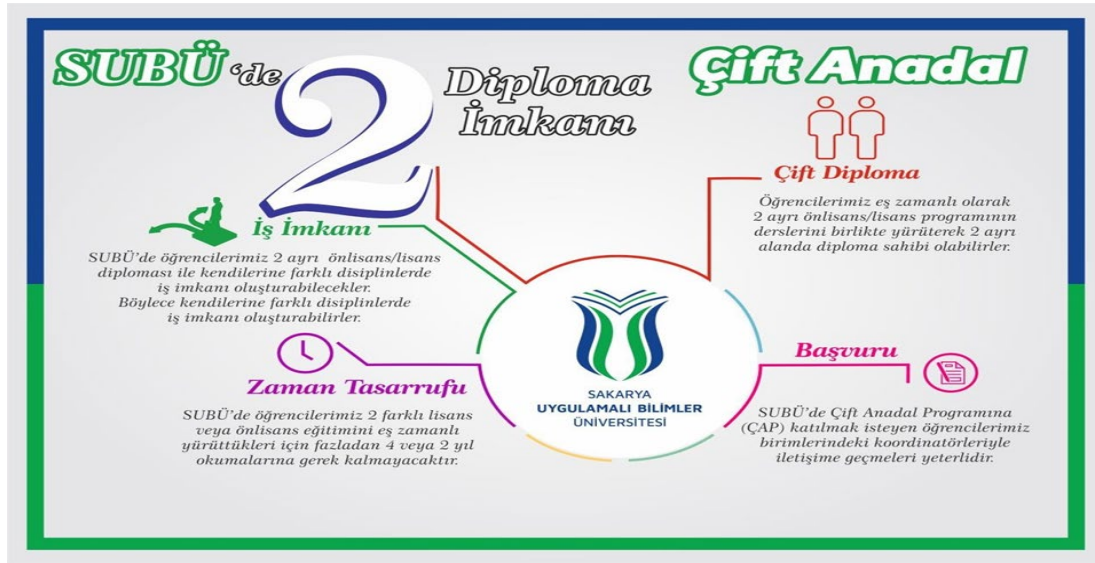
SUBÜ 'de 2 Diploma İmkanı

Çift Anadal

Çift Diploma

Öğrencilerimiz eş zamanlı olarak 2 ayrı önlisans/lisans programının derslerini birlikte yürüterek 2 ayrı alanda diploma sahibi olabilirler.

İş İmkanı

SUBÜ'de öğrencilerimiz 2 ayrı önlisans/lisans diploması ile kendilerine farklı disiplinlerde iş imkanı oluşturabilecekler. Böylece kendilerine farklı disiplinlerde iş imkanı oluşturabilirler.

SAKARYA UYGULAMALI BİLİMLER ÜNİVERSİTESİ

Zaman Tasarrufu

SUBÜ'de öğrencilerimiz 2 farklı lisans veya önlisans eğitimini eş zamanlı yürüttükleri için fazladan 4 veya 2 yıl okumalarına gerek kalmayacaktır.

Başvuru

SUBÜ'de Çift Anadal Programına (ÇAP) katılmak isteyen öğrencilerimiz birimlerindeki koordinatörleriyle iletişime geçmeleri yeterlidir.